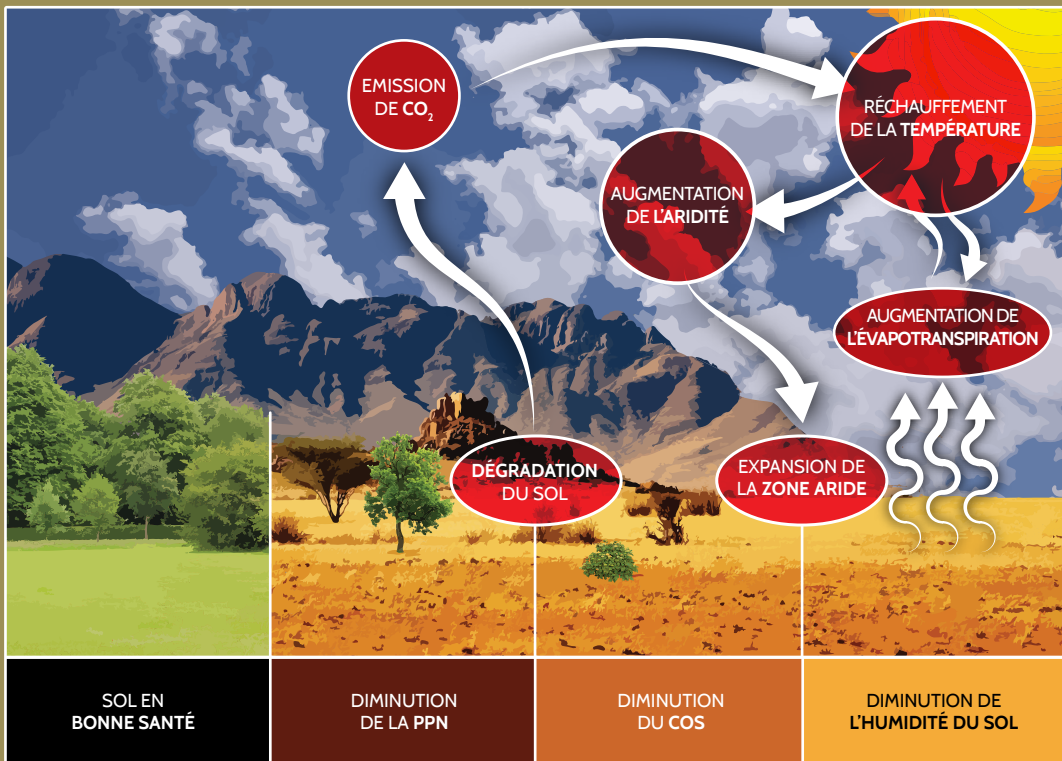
EMISSION DE $CO_2$

RÉCHAUFFEMENT DE LA TEMPÉRATURE

AUGMENTATION DE L'ARIDITÉ

AUGMENTATION DE L'ÉVAPOTRANSPIRATION

DÉGRADATION DU SOL

EXPANSION DE LA ZONE ARIDE

SOL EN BONNE SANTÉ

DIMINUTION DE LA PPN

DIMINUTION DU COS

DIMINUTION DE L'HUMIDITÉ DU SOL